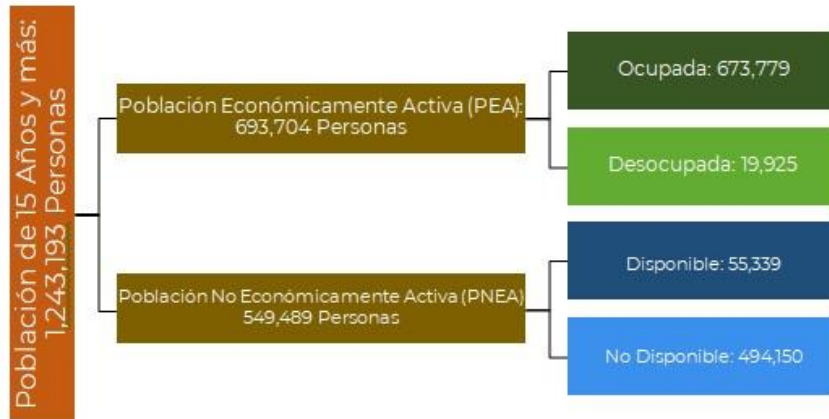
Población de 15 Años y más: 1,243,193 Personas

Población Económicamente Activa (PEA): 693,704 Personas

Ocupada: 673,779

Desocupada: 19,925

Población No Económicamente Activa (PNEA) 549,489 Personas

Disponible: 55,339

No Disponible: 494,150